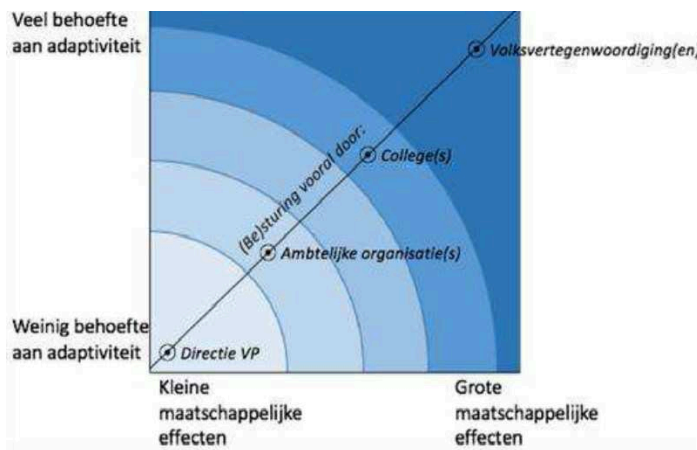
Veel behoefte aan adaptiviteit

Volksvertegenwoordiging(en)

College(s)

(Be)sturing vooral door:

Ambtelijke organisatie(s)

Weinig behoefte aan adaptiviteit

Directie VP

Kleine maatschappelijke effecten

Grote maatschappelijke effecten